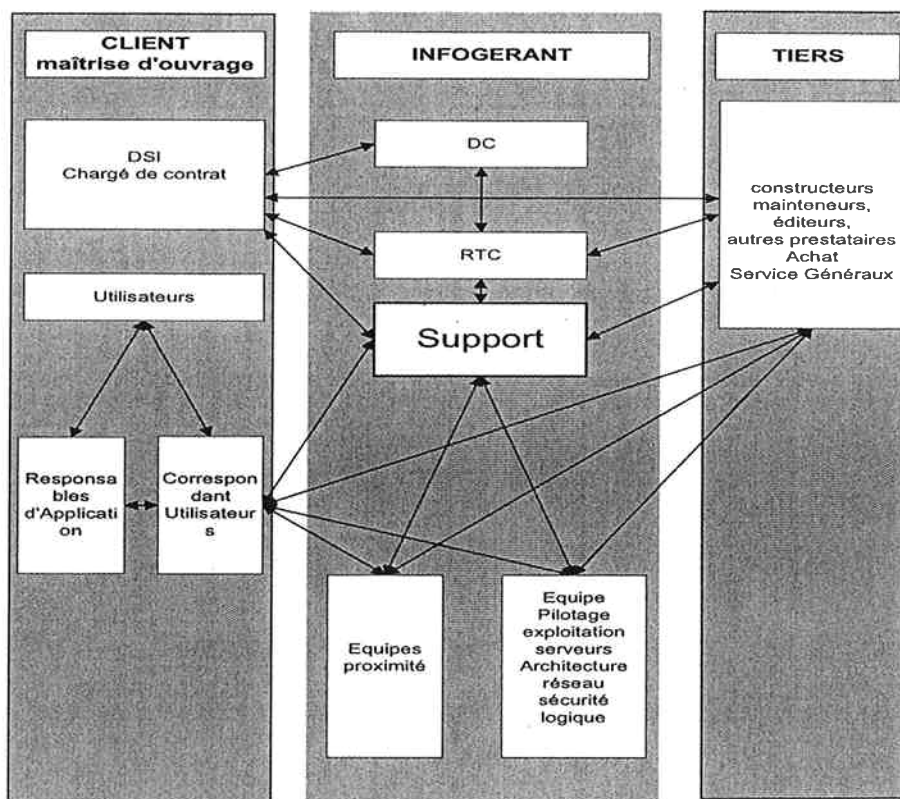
CLIENT
maîtrise d'ouvrage

INFOGERANT

TIERS

DSI
Chargé de contrat

DC

constructeurs
mainteneurs,
éditeurs,
autres prestataires
Achat
Service Généraux

RTC

Utilisateurs

Support

Responsables d'Application

Correspondant Utilisateurs

Equipes proximité

Equipe
Pilotage
exploitation
serveurs
Architecture
réseau
sécurité
logique